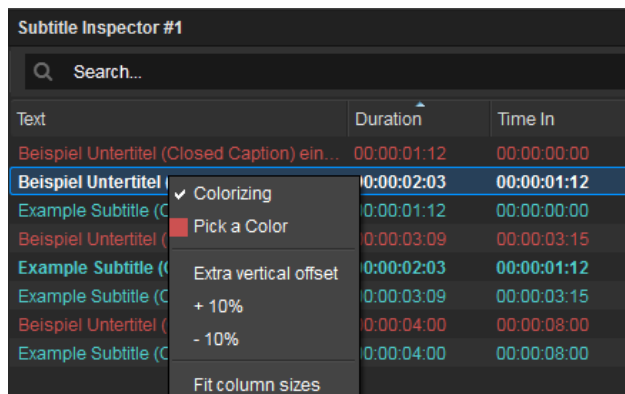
Subtitle Inspector #1

Search...

| Text | Duration | Time In |
|---|---|---|
| Beispiel Untertitel (Closed Caption) ein... | 00:00:01:12 | 00:00:00:00 |
| Beispiel Untertitel ( | 00:00:02:03 | 00:00:01:12 |
| Example Subtitle (C | 00:00:01:12 | 00:00:00:00 |
| Beispiel Untertitel ( | 00:00:03:09 | 00:00:03:15 |
| Example Subtitle (C | 00:00:02:03 | 00:00:01:12 |
| Example Subtitle (C | 00:00:03:09 | 00:00:03:15 |
| Beispiel Untertitel ( | 00:00:04:00 | 00:00:08:00 |
| Example Subtitle (C | 00:00:04:00 | 00:00:08:00 |

✓ Colorizing
Pick a Color
Extra vertical offset
+ 10%
- 10%
Fit column sizes